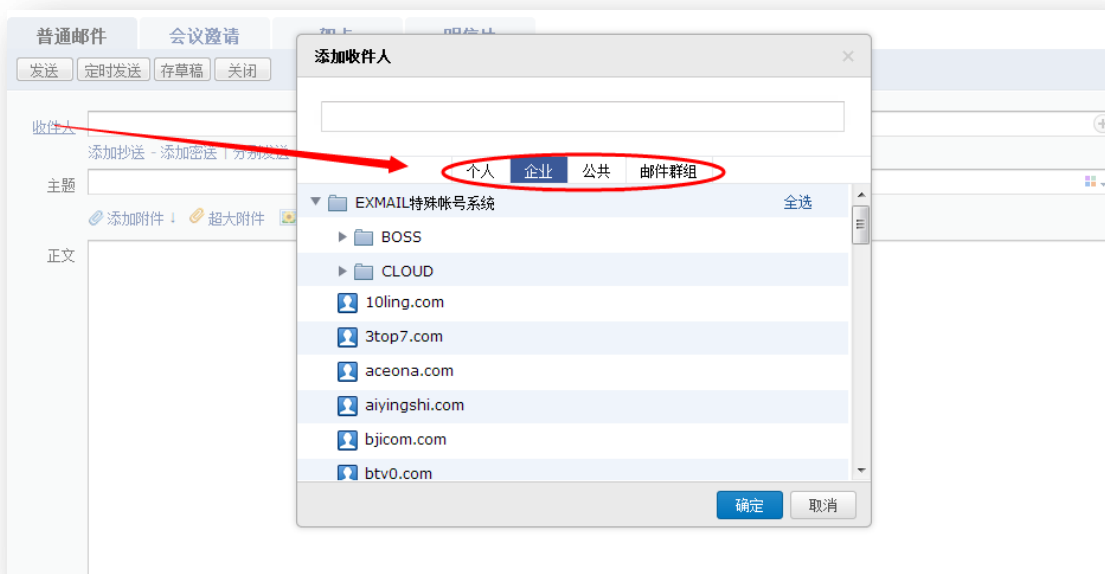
普通邮件 会议邀请 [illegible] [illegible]

发送 定时发送 存草稿 关闭

收件人

添加抄送 - 添加密送 | 分别发送

主题

添加附件 超大附件

正文

添加收件人

×

个人 企业 公共 邮件群组

EXMAIL特殊帐号系统 全选

BOSS

CLOUD

10ling.com

3top7.com

aceona.com

aiyingshi.com

bjicom.com

btv0.com

确定 取消